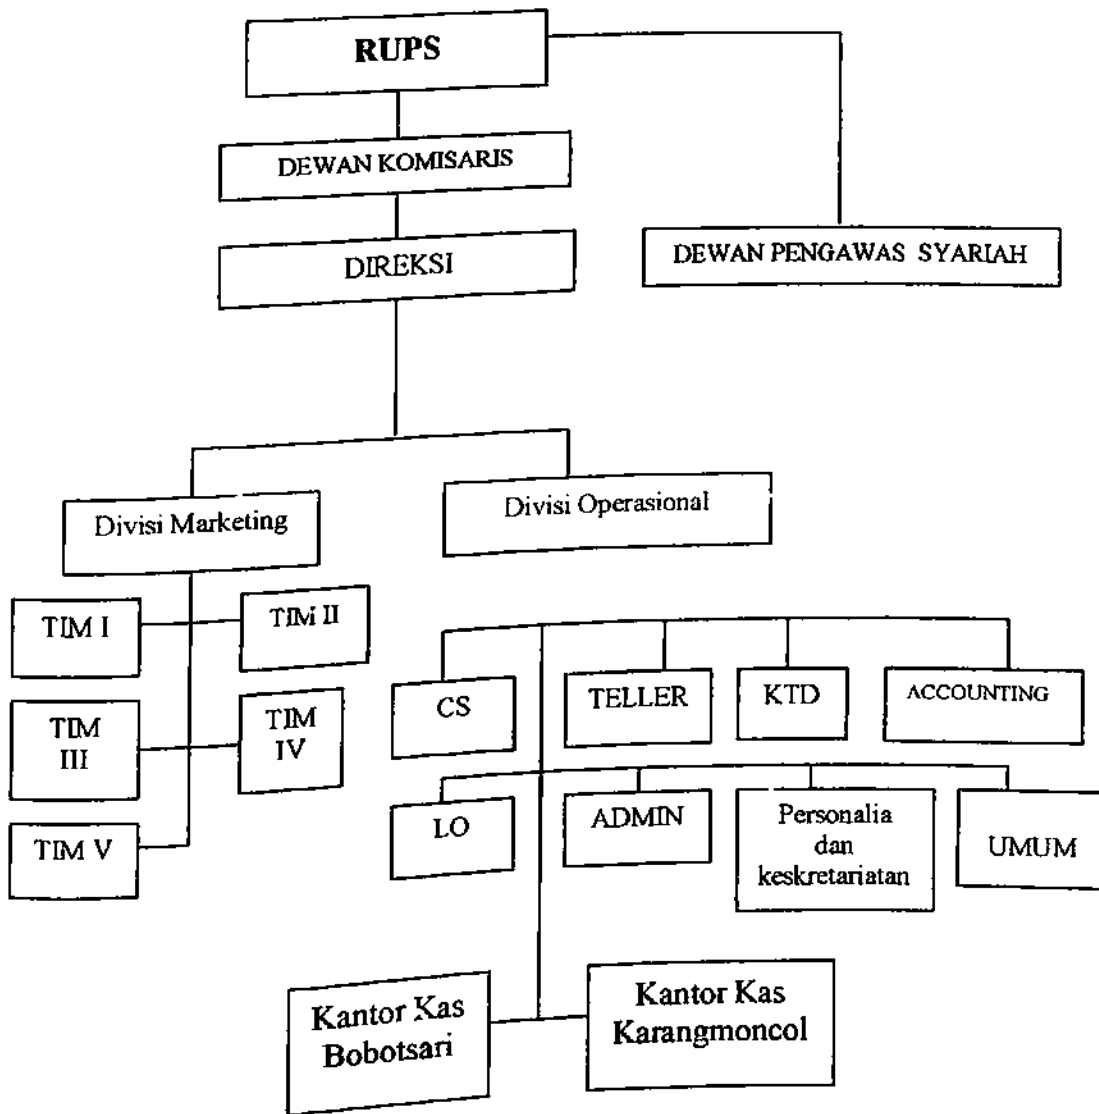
RUPS

DEWAN KOMISARIS

DIREKSI

DEWAN PENGAWAS SYARIAH

Divisi Marketing

Divisi Operasional

TIM I

TIM II

TIM III

TIM IV

TIM V

CS

TELLER

KTD

ACCOUNTING

LO

ADMIN

Personalia dan keskretariatan

UMUM

Kantor Kas Bobotsari

Kantor Kas Karangmoncol